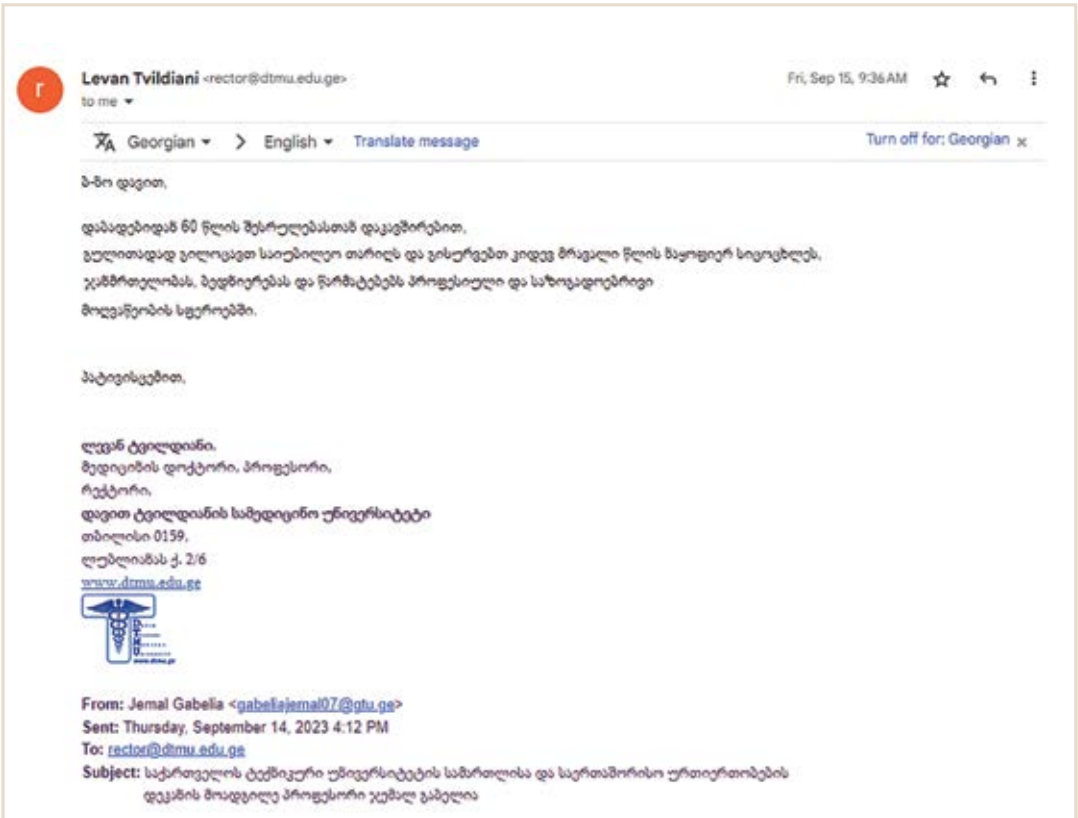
r

Levan Tvildiani <rector@dtmu.edu.ge>
to me

Fri, Sep 15, 9:36 AM

Georgian > English Translate message Turn off for: Georgian ×

ბ-ნო ჯემალ,

დაბადებიდან 60 წლის შესრულებასთან დაკავშირებით,
გულითადად გილოცავთ საიუბილეო თარიღს და გისურვებთ კიდევ მრავალი წლის ბედნიერ სიცოცხლეს,
ჯანმრთელობას, ბედნიერებას და წარმატებებს პროფესიული და საზოგადოებრივი
მოღვაწეობის სფეროებში.

პატივისცემით,

ლევან ტვილდიანი,
მედიცინის დოქტორი, პროფესორი,
რექტორი,
დავით ტვილდიანის სამედიცინო უნივერსიტეტი
თბილისი 0159,
ლუბლიანას ქ. 2/6
www.dtmu.edu.ge

From: Jemal Gabelia <gabeliajemal07@gtu.ge>
Sent: Thursday, September 14, 2023 4:12 PM
To: rector@dtmu.edu.ge
Subject: საქართველოს ტექნიკური უნივერსიტეტის სამართლისა და საერთაშორისო ურთიერთობების ფაკულტეტის მოადგილე პროფესორი ჯემალ გაბელია